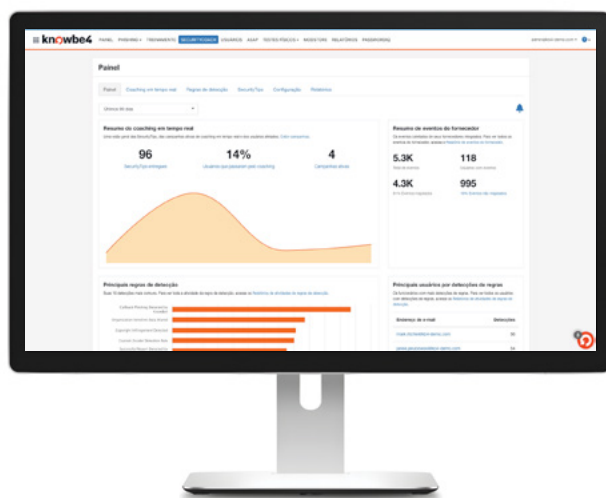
knowbe4 PAINEL PHISHING TREINAMENTO SECURITYCOACH USUÁRIOS ASAP TESTES FÍSICOS AUDITORIA RELATÓRIOS PASSWORDIQ

Painel

Painel | Coaching em tempo real | Regras de detecção | SecurityTips | Configuração | Relatórios

Últimos 90 dias

Resumo do coaching em tempo real

96
SecurityTips entregues

14%
Usuários que passaram pelo coaching

4
Campanhas ativas

Resumo de eventos do fornecedor

5.3K
Total de eventos

118
Usuários com eventos

4.3K
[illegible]

995
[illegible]

Principais regras de detecção

Principais usuários por detecções de regras

Endereço de e-mail | Detecções
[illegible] | 36
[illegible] | 34